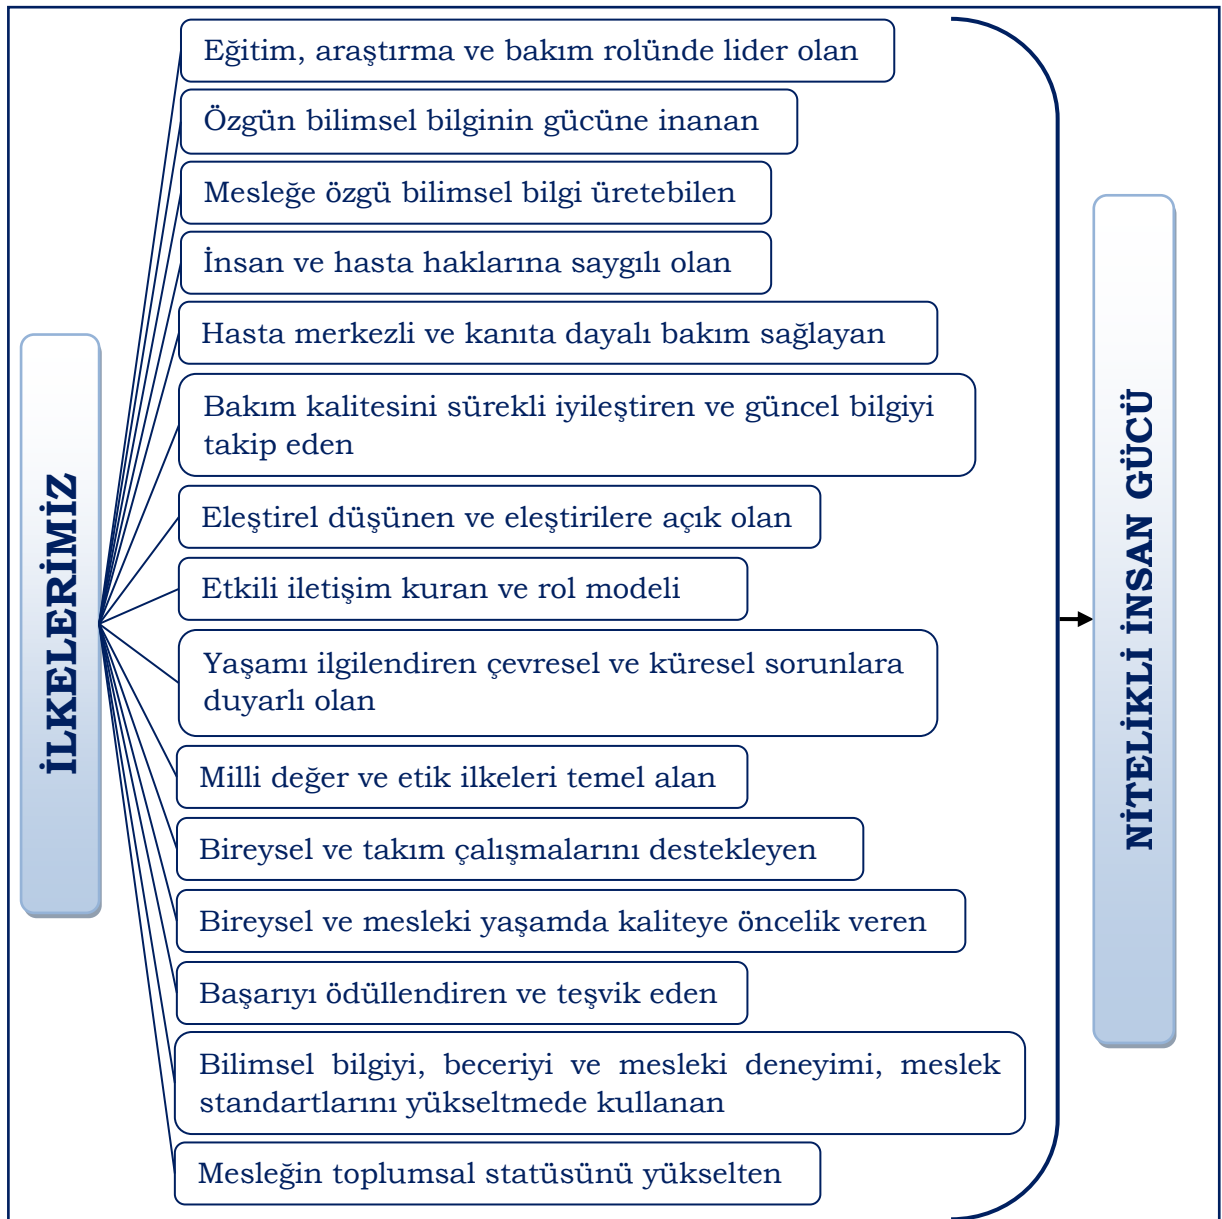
İLKELERİMİZ

Eğitim, araştırma ve bakım rolünde lider olan

Özgün bilimsel bilginin gücüne inanan

Mesleğe özgü bilimsel bilgi üretebilen

İnsan ve hasta haklarına saygılı olan

Hasta merkezli ve kanıta dayalı bakım sağlayan

Bakım kalitesini sürekli iyileştiren ve güncel bilgiyi takip eden

Eleştirel düşünen ve eleştirilere açık olan

Etkili iletişim kuran ve rol modeli

Yaşamı ilgilendiren çevresel ve küresel sorunlara duyarlı olan

Milli değer ve etik ilkeleri temel alan

Bireysel ve takım çalışmalarını destekleyen

Bireysel ve mesleki yaşamda kaliteye öncelik veren

Başarıyı ödüllendiren ve teşvik eden

Bilimsel bilgiyi, beceriyi ve mesleki deneyimi, meslek standartlarını yükseltmede kullanan

Mesleğin toplumsal statüsünü yükselten

NİTELİKLİ İNSAN GÜCÜ